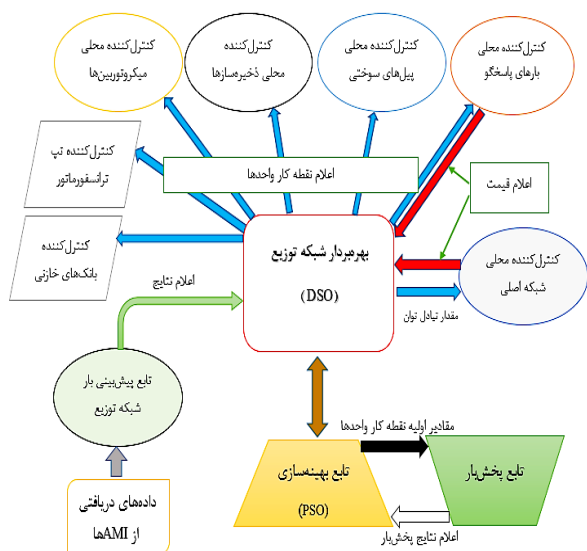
کنترل‌کننده محلی
میکروتوربین‌ها

کنترل‌کننده
محلی ذخیره‌سازها

کنترل‌کننده محلی
پیل‌های سوختی

کنترل‌کننده محلی
بارهای پاسخگو

کنترل‌کننده تپ
ترانسفورماتور

اعلام نقطه کار واحدها

اعلام قیمت

کنترل‌کننده
بانک‌های خازنی

بهره‌بردار شبکه توزیع

(DSO)

کنترل‌کننده محلی
شبکه اصلی

مقدار تبادل توان

اعلام نتایج

تابع پیش‌بینی بار
شبکه توزیع

مقادیر اولیه نقطه کار واحدها

تابع بهینه‌سازی

(PSO)

تابع پخش‌بار

داده‌های دریافتی
از AMIها

اعلام نتایج پخش‌بار